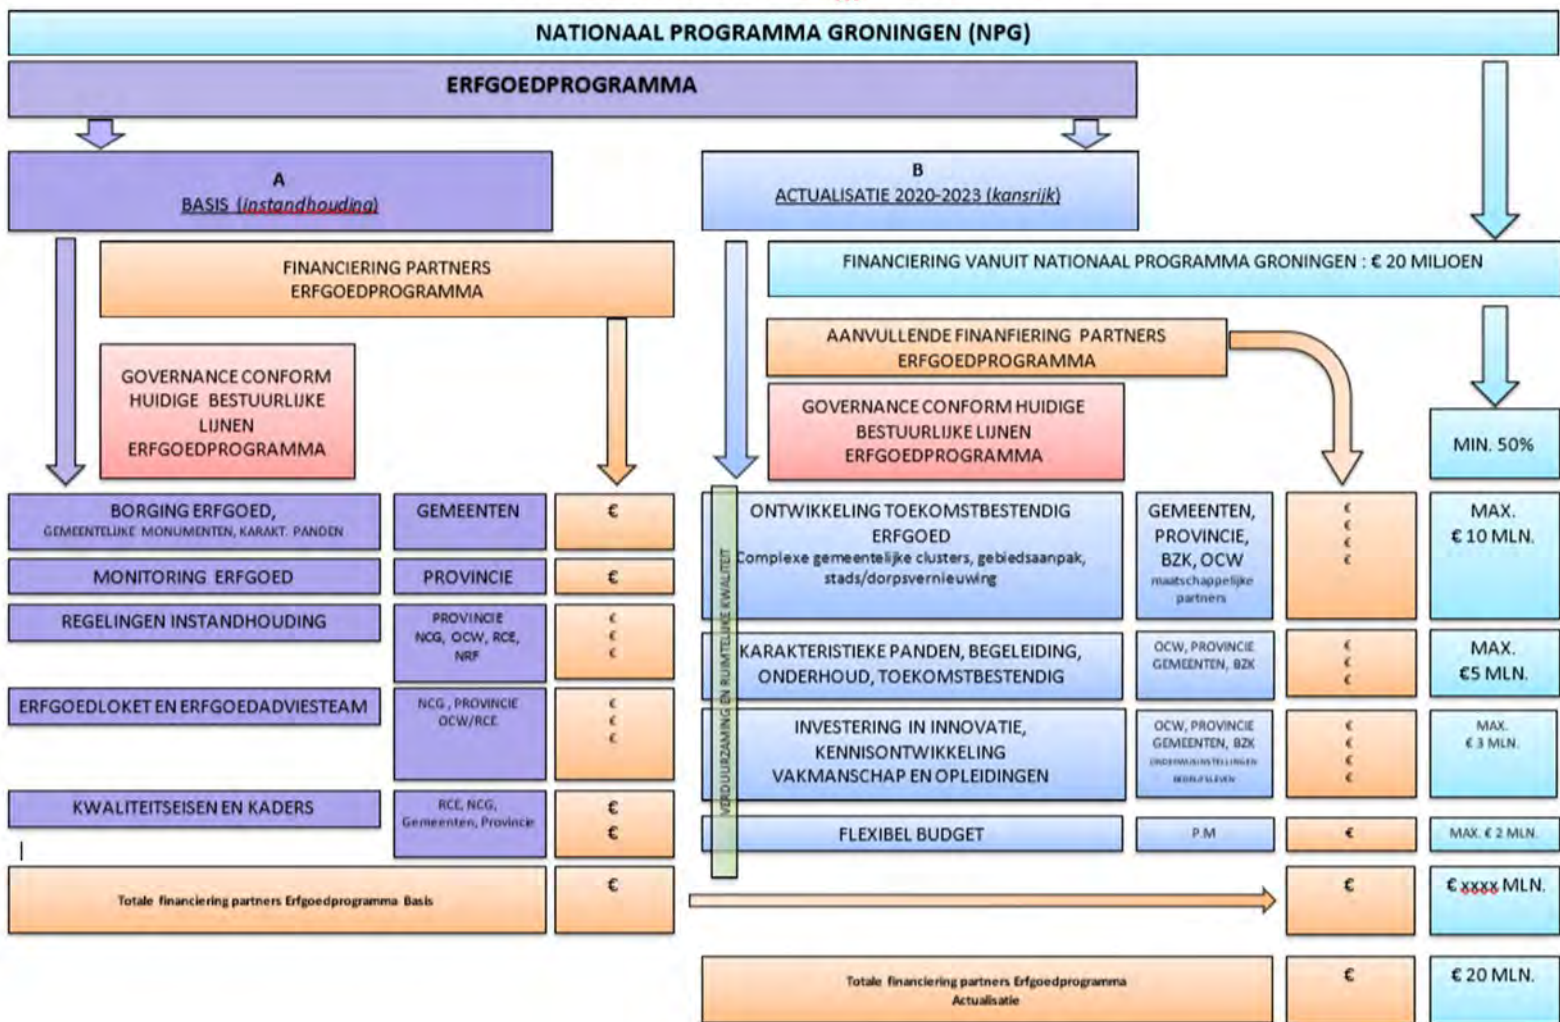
NATIONAAL PROGRAMMA GRONINGEN (NPG)

ERFGOEDPROGRAMMA

A
BASIS (instandhouding)

B
ACTUALISATIE 2020-2023 (kansrijk)

FINANCIERING PARTNERS ERFGOEDPROGRAMMA

FINANCIERING VANUIT NATIONAAL PROGRAMMA GRONINGEN : € 20 MILJOEN

AANVULLENDE FINANFIERING PARTNERS ERFGOEDPROGRAMMA

GOVERNANCE CONFORM HUIDIGE BESTUURLIJKE LIJNEN ERFGOEDPROGRAMMA

GOVERNANCE CONFORM HUIDIGE BESTUURLIJKE LIJNEN ERFGOEDPROGRAMMA

MIN. 50%

VERDUURZAMING EN RUIMTELIJKE KWALITEIT

| BORGING ERFGOED, GEMEENTELIJKE MONUMENTEN, KARAKT. PANDEN | GEMEENTEN | € |
|---|---|---|
| MONITORING ERFGOED | PROVINCIE | € |
| REGELINGEN INSTANDHOUDING | PROVINCIE NCG, OCW, RCE, NRF | € € € |
| ERFGOEDLOKET EN ERFGOEDADVIESTEAM | NCG, PROVINCIE OCW/RCE | € € € |
| KWALITEITSEISEN EN KADERS | RCE, NCG, Gemeenten, Provincie | € € |
| Totale financiering partners Erfgoedprogramma Basis | | € |

| ONTWIKKELING TOEKOMSTBESTENDIG ERFGOED Complexe gemeentelijke clusters, gebiedsaanpak, stads/dorpsvernieuwing | GEMEENTEN, PROVINCIE, BZK, OCW maatschappelijke partners | € € € € | MAX. € 10 MLN. |
|---|---|---|---|
| KARAKTERISTIEKE PANDEN, BEGELEIDING, ONDERHOUD, TOEKOMSTBESTENDIG | OCW, PROVINCIE GEMEENTEN, BZK | € € € | MAX. €5 MLN. |
| INVESTERING IN INNOVATIE, KENNISONTWIKKELING VAKMANSCHAP EN OPLEIDINGEN | OCW, PROVINCIE GEMEENTEN, BZK ONDERWIJSINSTELLINGEN BEDRIJFSLEVEN | € € € € | MAX. € 3 MLN. |
| FLEXIBEL BUDGET | P.M | € | MAX. € 2 MLN. |
| | | € | € xxxx MLN. |
| Totale financiering partners Erfgoedprogramma Actualisatie | | € | € 20 MLN. |